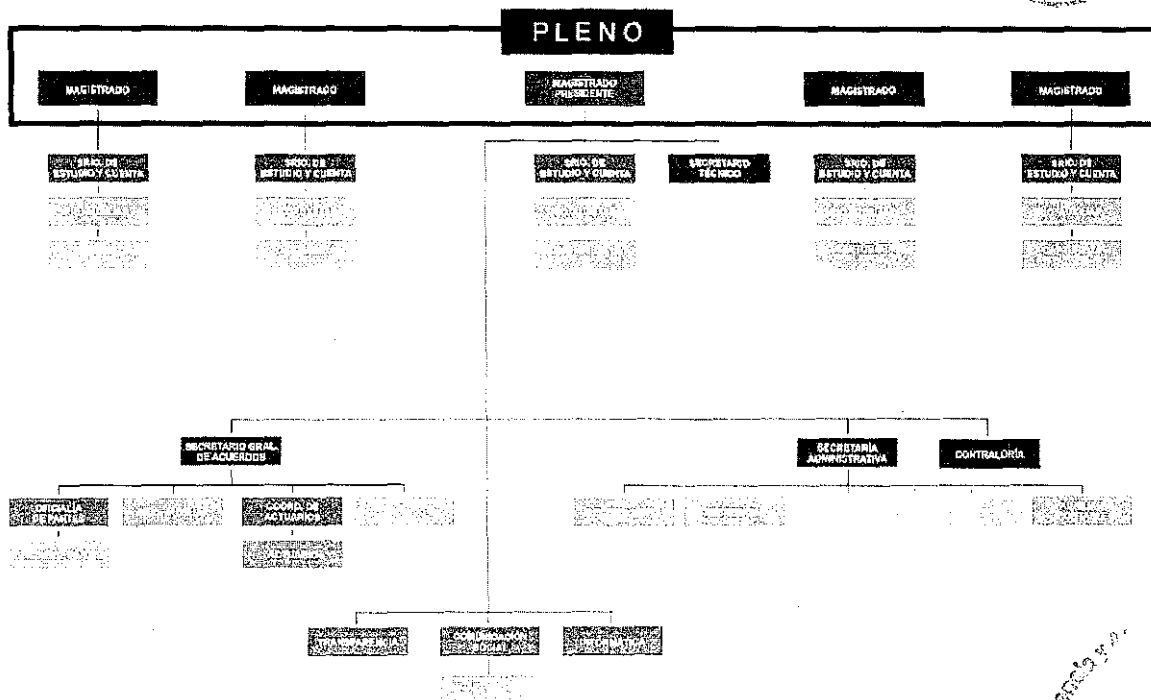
PLENO

MAGISTRADO

MAGISTRADO

MAGISTRADO PRESIDENTE

MAGISTRADO

MAGISTRADO

SRIO. DE ESTUDIO Y CUENTA

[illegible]

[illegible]

SRIO. DE ESTUDIO Y CUENTA

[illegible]

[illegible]

SRIO. DE ESTUDIO Y CUENTA

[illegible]

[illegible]

SECRETARIO TÉCNICO

SRIO. DE ESTUDIO Y CUENTA

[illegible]

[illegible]

SRIO. DE ESTUDIO Y CUENTA

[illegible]

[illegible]

SECRETARIO GRAL. DE ACUERDOS

OFICIALÍA DE PARTES

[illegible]

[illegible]

COORD. DE ACTUARIOS

ACTUARIOS

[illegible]

SECRETARÍA ADMINISTRATIVA

CONTRALORÍA

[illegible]

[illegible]

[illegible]

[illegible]

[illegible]

COMUNICACIÓN SOCIAL

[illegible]

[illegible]